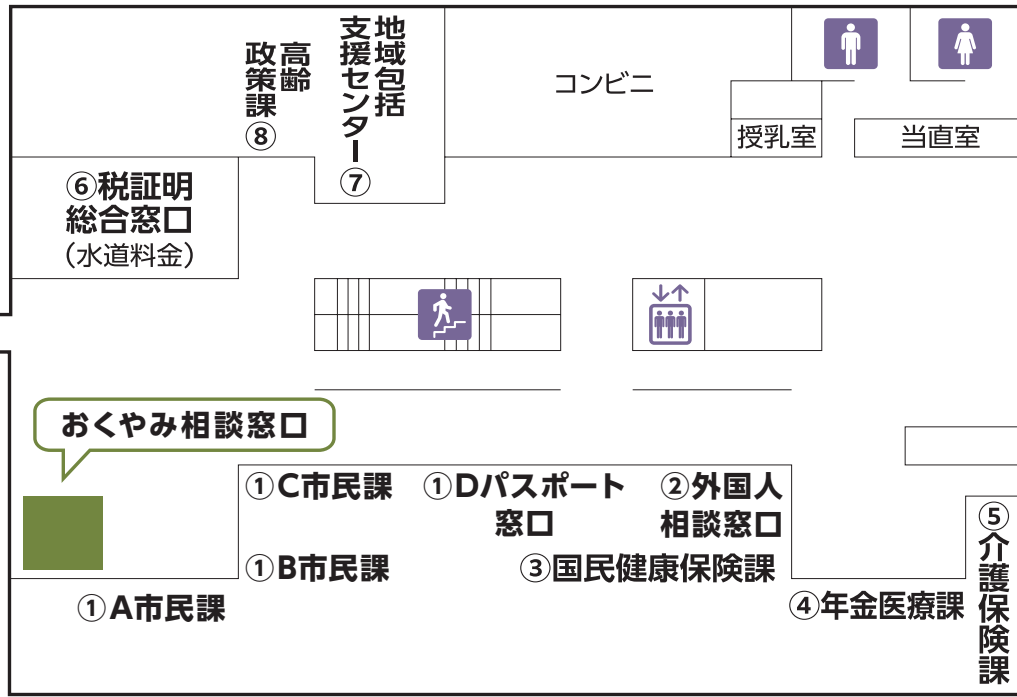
高齢政策課
⑧

地域包括支援センター
⑦

コンビニ

授乳室

当直室

⑥税証明
総合窓口
（水道料金）

おくやみ相談窓口

①C市民課

①Dパスポート
窓口

②外国人
相談窓口

①B市民課

③国民健康保険課

①A市民課

④年金医療課

⑤介護保険課